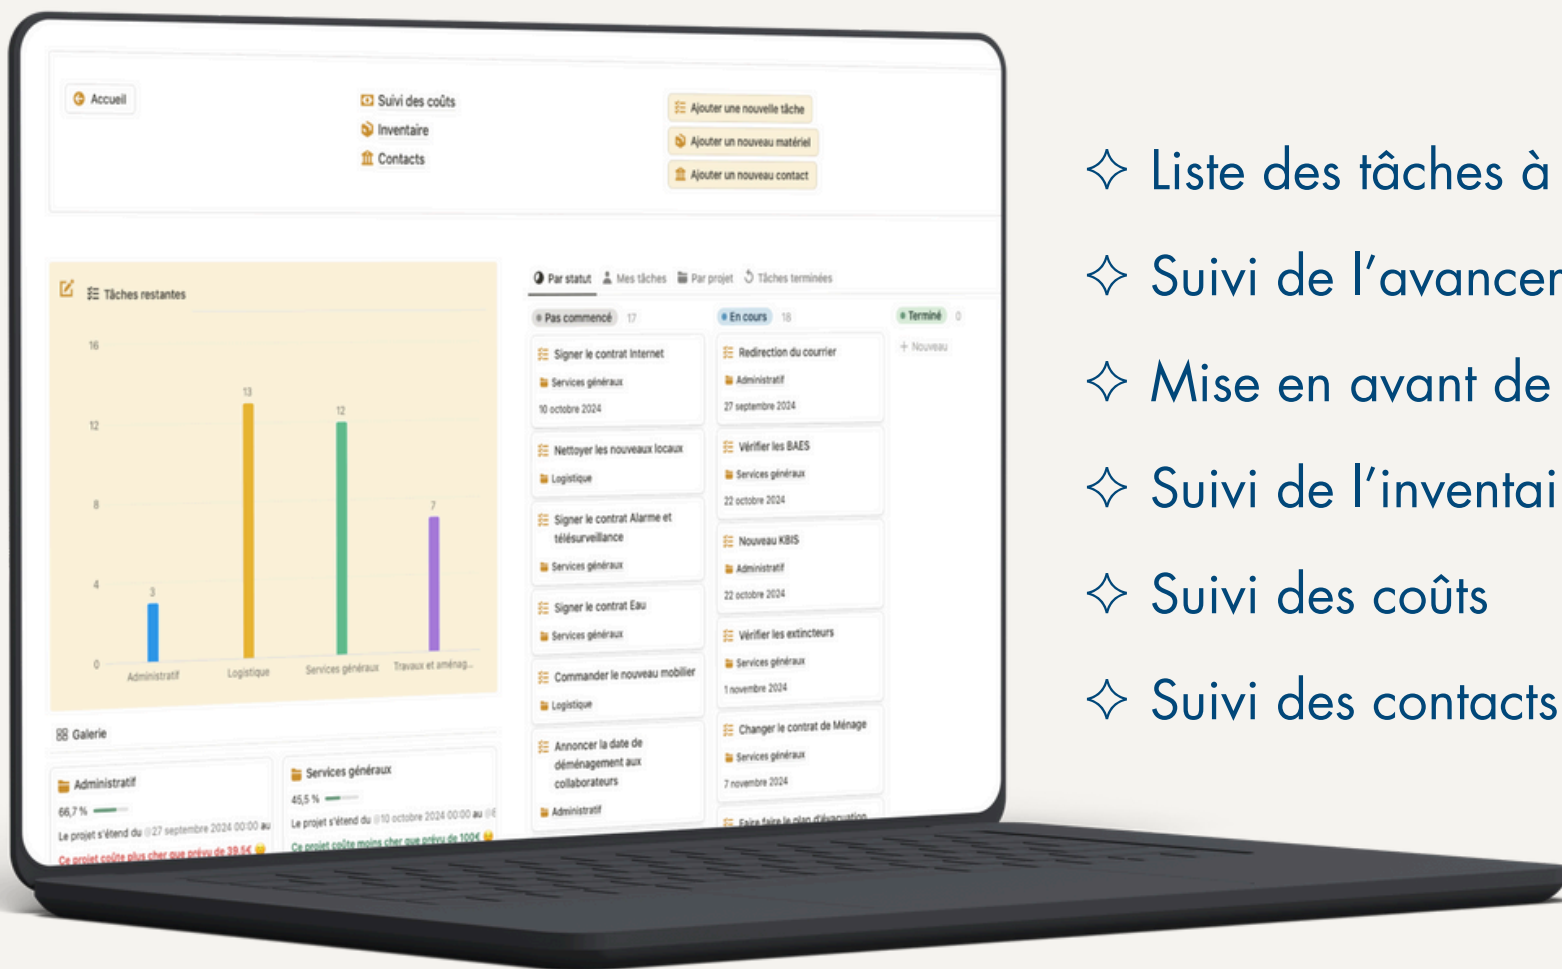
Accueil

Suivi des coûts
Inventaire
Contacts

Ajouter une nouvelle tâche
Ajouter un nouveau matériel
Ajouter un nouveau contact

Tâches restantes

16
12
8
4
0

3
13
12
7

Administratif
Logistique
Services généraux
Travaux et aménag...

Galerie

Administratif
66,7 %
Le projet s'étend du @27 septembre 2024 00:00 au
Ce projet coûte plus cher que prévu de 39,5€

Services généraux
45,5 %
Le projet s'étend du @10 octobre 2024 00:00 au @
Ce projet coûte moins cher que prévu de 100€

Par statut | Mes tâches | Par projet | Tâches terminées

Pas commencé 17
Signer le contrat Internet
Services généraux
10 octobre 2024
Nettoyer les nouveaux locaux
Logistique
Signer le contrat Alarme et télésurveillance
Services généraux
Signer le contrat Eau
Services généraux
Commander le nouveau mobilier
Logistique
Annoncer la date de déménagement aux collaborateurs
Administratif

En cours 18
Redirection du courrier
Administratif
27 septembre 2024
Vérifier les BAES
Services généraux
22 octobre 2024
Nouveau KBIS
Administratif
22 octobre 2024
Vérifier les extincteurs
Services généraux
1 novembre 2024
Changer le contrat de Ménage
Services généraux
7 novembre 2024
Faire faire le plan d'évacuation

Terminé 0
+ Nouveau

✧ Liste des tâches à
✧ Suivi de l’avancer
✧ Mise en avant de
✧ Suivi de l’inventai
✧ Suivi des coûts
✧ Suivi des contacts